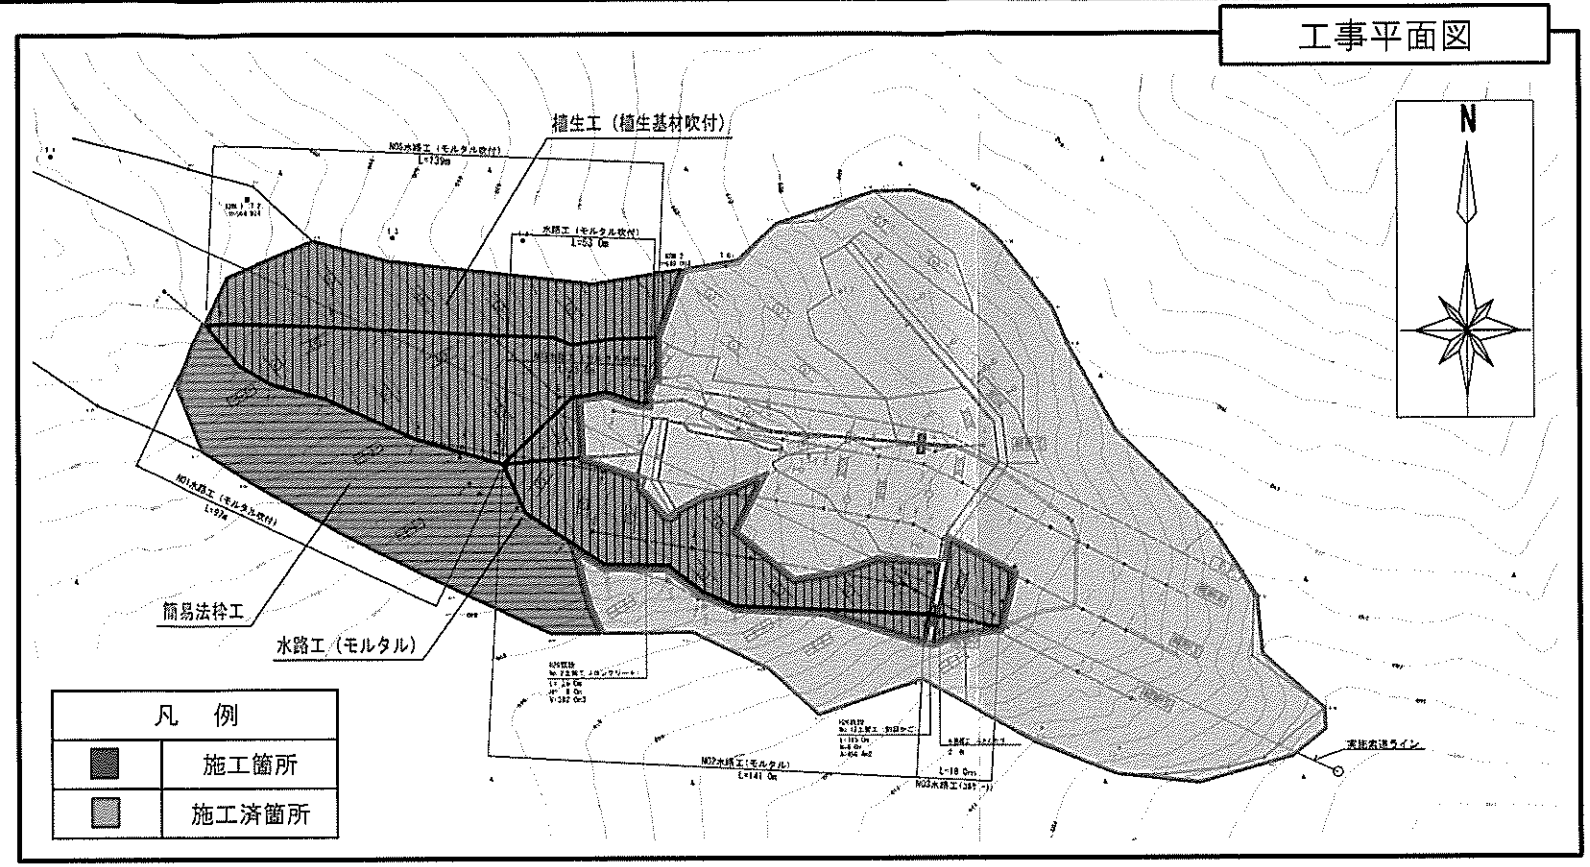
工事平面図

N

植生工（植生基材吹付）

NO5水路工（モルタル吹付）
L=139m

水路工（モルタル吹付）
L=53.0m

NO1水路工（モルタル吹付）
L=97m

簡易法枠工

水路工（モルタル）

NO2水路工（モルタル）
L=141.0m

L=18.0m

NO3水路工

実施流速ライン

| 凡　例 | |
|---|---|
| | 施工箇所 |
| | 施工済箇所 |